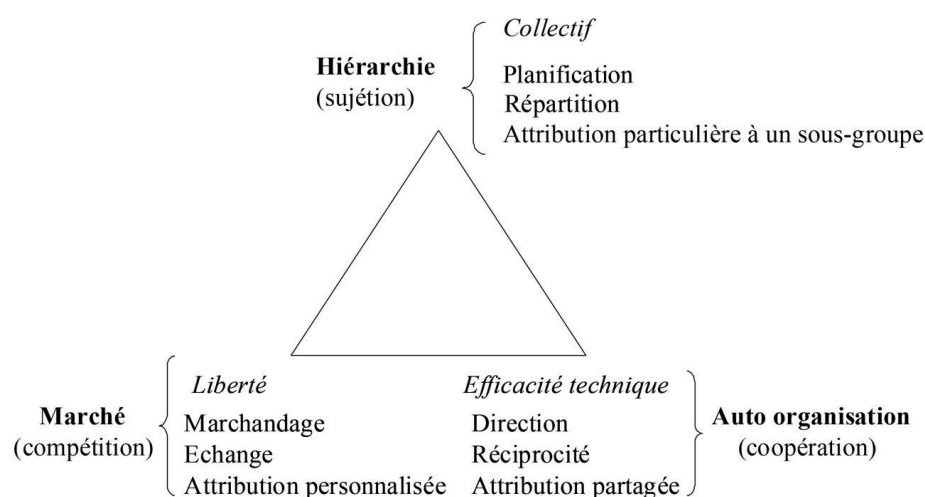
**Hiérarchie**
(sujétion)

*Collectif*
Planification
Répartition
Attribution particulière à un sous-groupe

**Marché**
(compétition)

*Liberté*
Marchandage
Echange
Attribution personnalisée

*Efficacité technique*
Direction
Réciprocité
Attribution partagée

**Auto organisation**
(coopération)